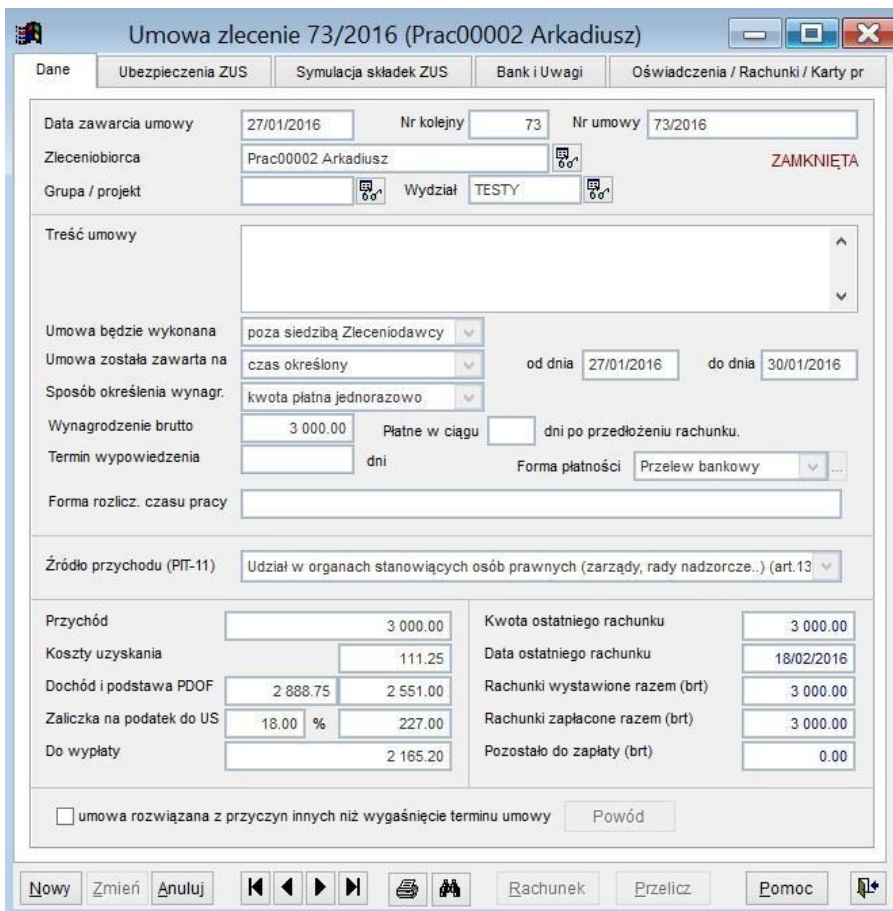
Umowa zlecenie 73/2016 (Prac00002 Arkadiusz)

Dane | Ubezpieczenia ZUS | Symulacja składek ZUS | Bank i Uwagi | Oświadczenia / Rachunki / Karty pr

Data zawarcia umowy 27/01/2016 Nr kolejny 73 Nr umowy 73/2016

Zleceniobiorca Prac00002 Arkadiusz ZAMKNIĘTA

Grupa / projekt Wydział TESTY

Treść umowy

Umowa będzie wykonana poza siedzibą Zleceniodawcy

Umowa została zawarta na czas określony od dnia 27/01/2016 do dnia 30/01/2016

Sposób określenia wynagr. kwota płatna jednorazowo

Wynagrodzenie brutto 3 000.00 Płatne w ciągu dni po przedłożeniu rachunku.

Termin wypowiedzenia dni Forma płatności Przelew bankowy

Forma rozlicz. czasu pracy

Źródło przychodu (PIT-11) Udział w organach stanowiących osób prawnych (zarządy, rady nadzorcze..) (art.13

Przychód 3 000.00

Koszty uzyskania 111.25

Dochód i podstawa PDOF 2 888.75 2 551.00

Zaliczka na podatek do US 18.00 % 227.00

Do wypłaty 2 165.20

Kwota ostatniego rachunku 3 000.00

Data ostatniego rachunku 18/02/2016

Rachunki wystawione razem (brt) 3 000.00

Rachunki zapłacone razem (brt) 3 000.00

Pozostało do zapłaty (brt) 0.00

umowa rozwiązana z przyczyn innych niż wygaśnięcie terminu umowy Powód

Nowy Zmień Anuluj Rachunek Przelicz Pomoc